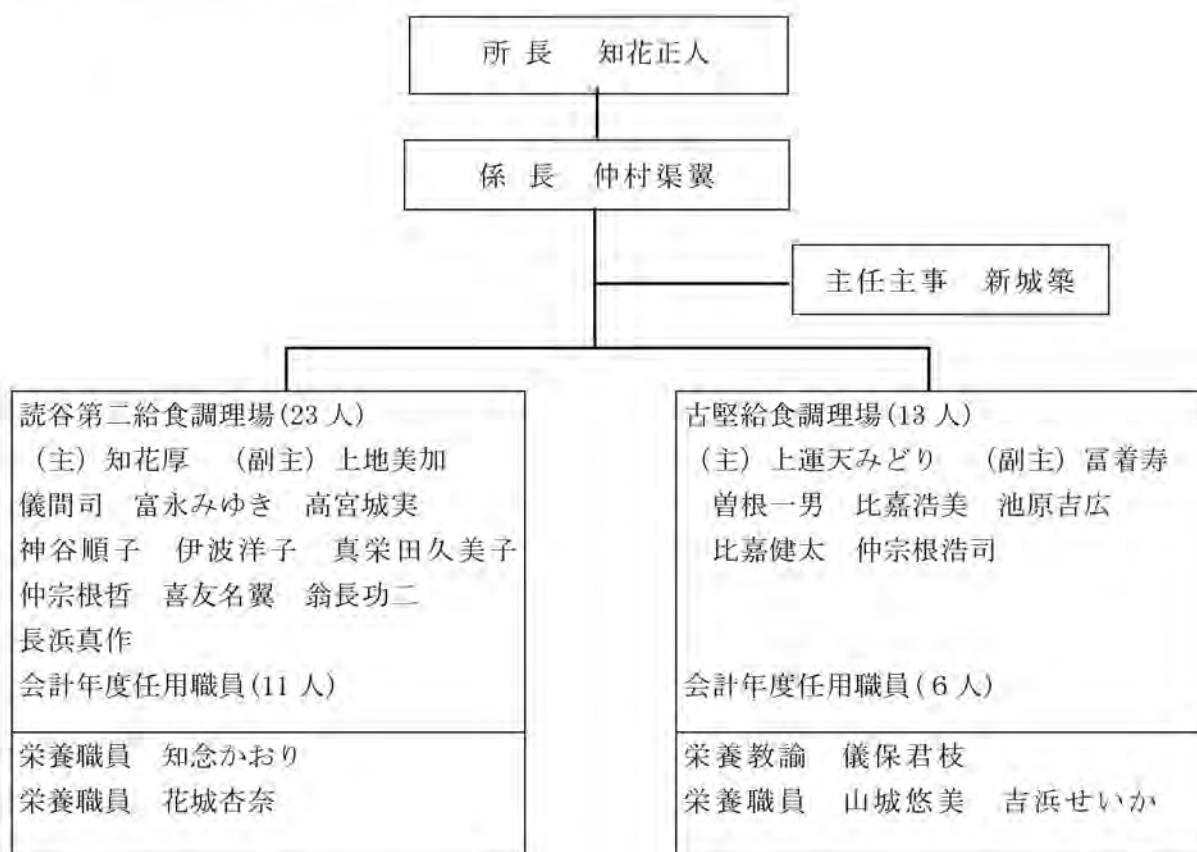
所長　知花正人

係長　仲村渠翼

主任主事　新城築

読谷第二給食調理場(23 人)
（主）知花厚　（副主）上地美加
儀間司　富永みゆき　高宮城実
神谷順子　伊波洋子　真栄田久美子
仲宗根哲　喜友名翼　翁長功二
長浜真作
会計年度任用職員(11 人)

栄養職員　知念かおり
栄養職員　花城杏奈

古堅給食調理場(13 人)
（主）上運天みどり　（副主）冨着寿
曽根一男　比嘉浩美　池原吉広
比嘉健太　仲宗根浩司
会計年度任用職員(6 人)

栄養教諭　儀保君枝
栄養職員　山城悠美　吉浜せいか